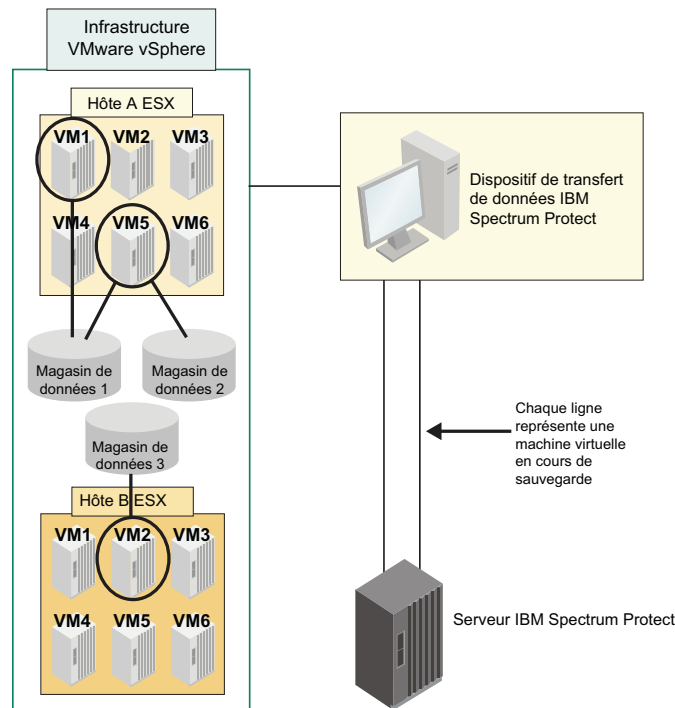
Infrastructure VMware vSphere

Hôte A ESX

VM1 VM2 VM3
VM4 VM5 VM6

Magasin de données 1

Magasin de données 2

Magasin de données 3

Hôte B ESX

VM1 VM2 VM3
VM4 VM5 VM6

Dispositif de transfert de données IBM Spectrum Protect

Chaque ligne représente une machine virtuelle en cours de sauvegarde

Serveur IBM Spectrum Protect